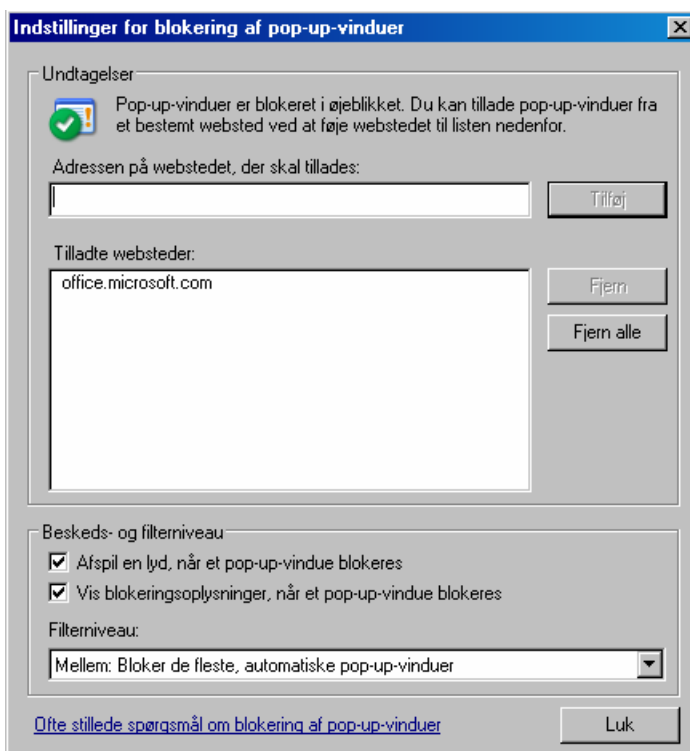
Indstillinger for blokering af pop-up-vinduer

Undtagelser

Pop-up-vinduer er blokeret i øjeblikket. Du kan tillade pop-up-vinduer fra et bestemt websted ved at føje webstedet til listen nedenfor.

Adressen på webstedet, der skal tillades:

Tilføj

Tilladte websteder:

office.microsoft.com

Fjern

Fjern alle

Beskeds- og filterniveau

Afspil en lyd, når et pop-up-vindue blokeres

Vis blokeringsoplysninger, når et pop-up-vindue blokeres

Filterniveau:

Mellem: Bloker de fleste, automatiske pop-up-vinduer

Ofte stillede spørgsmål om blokering af pop-up-vinduer

Luk